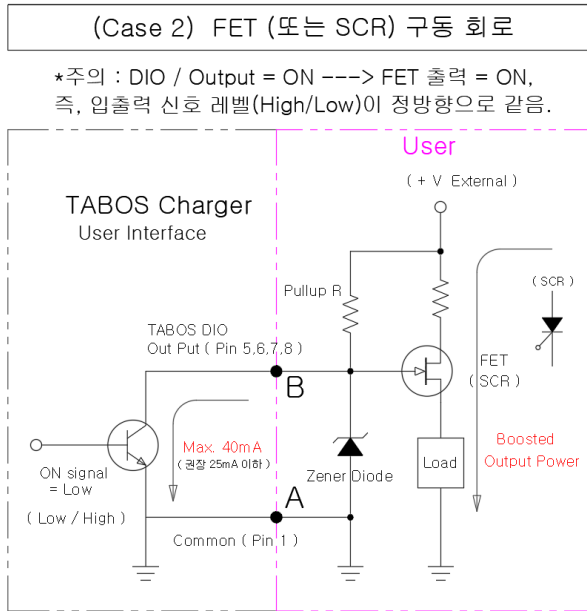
(Case 2) FET (또는 SCR) 구동 회로

*주의 : DIO / Output = ON ---> FET 출력 = ON,
즉, 입출력 신호 레벨(High/Low)이 정방향으로 같음.

User

( + V External )

TABOS Charger
User Interface

Pullup R

( SCR )

TABOS DIO
Out Put ( Pin 5,6,7,8 )

B

FET
( SCR )

Max. 40mA
( 권장 25mA 이하 )

Boosted
Output Power

Zener Diode

Load

ON signal
= Low

( Low / High )

A

Common ( Pin 1 )